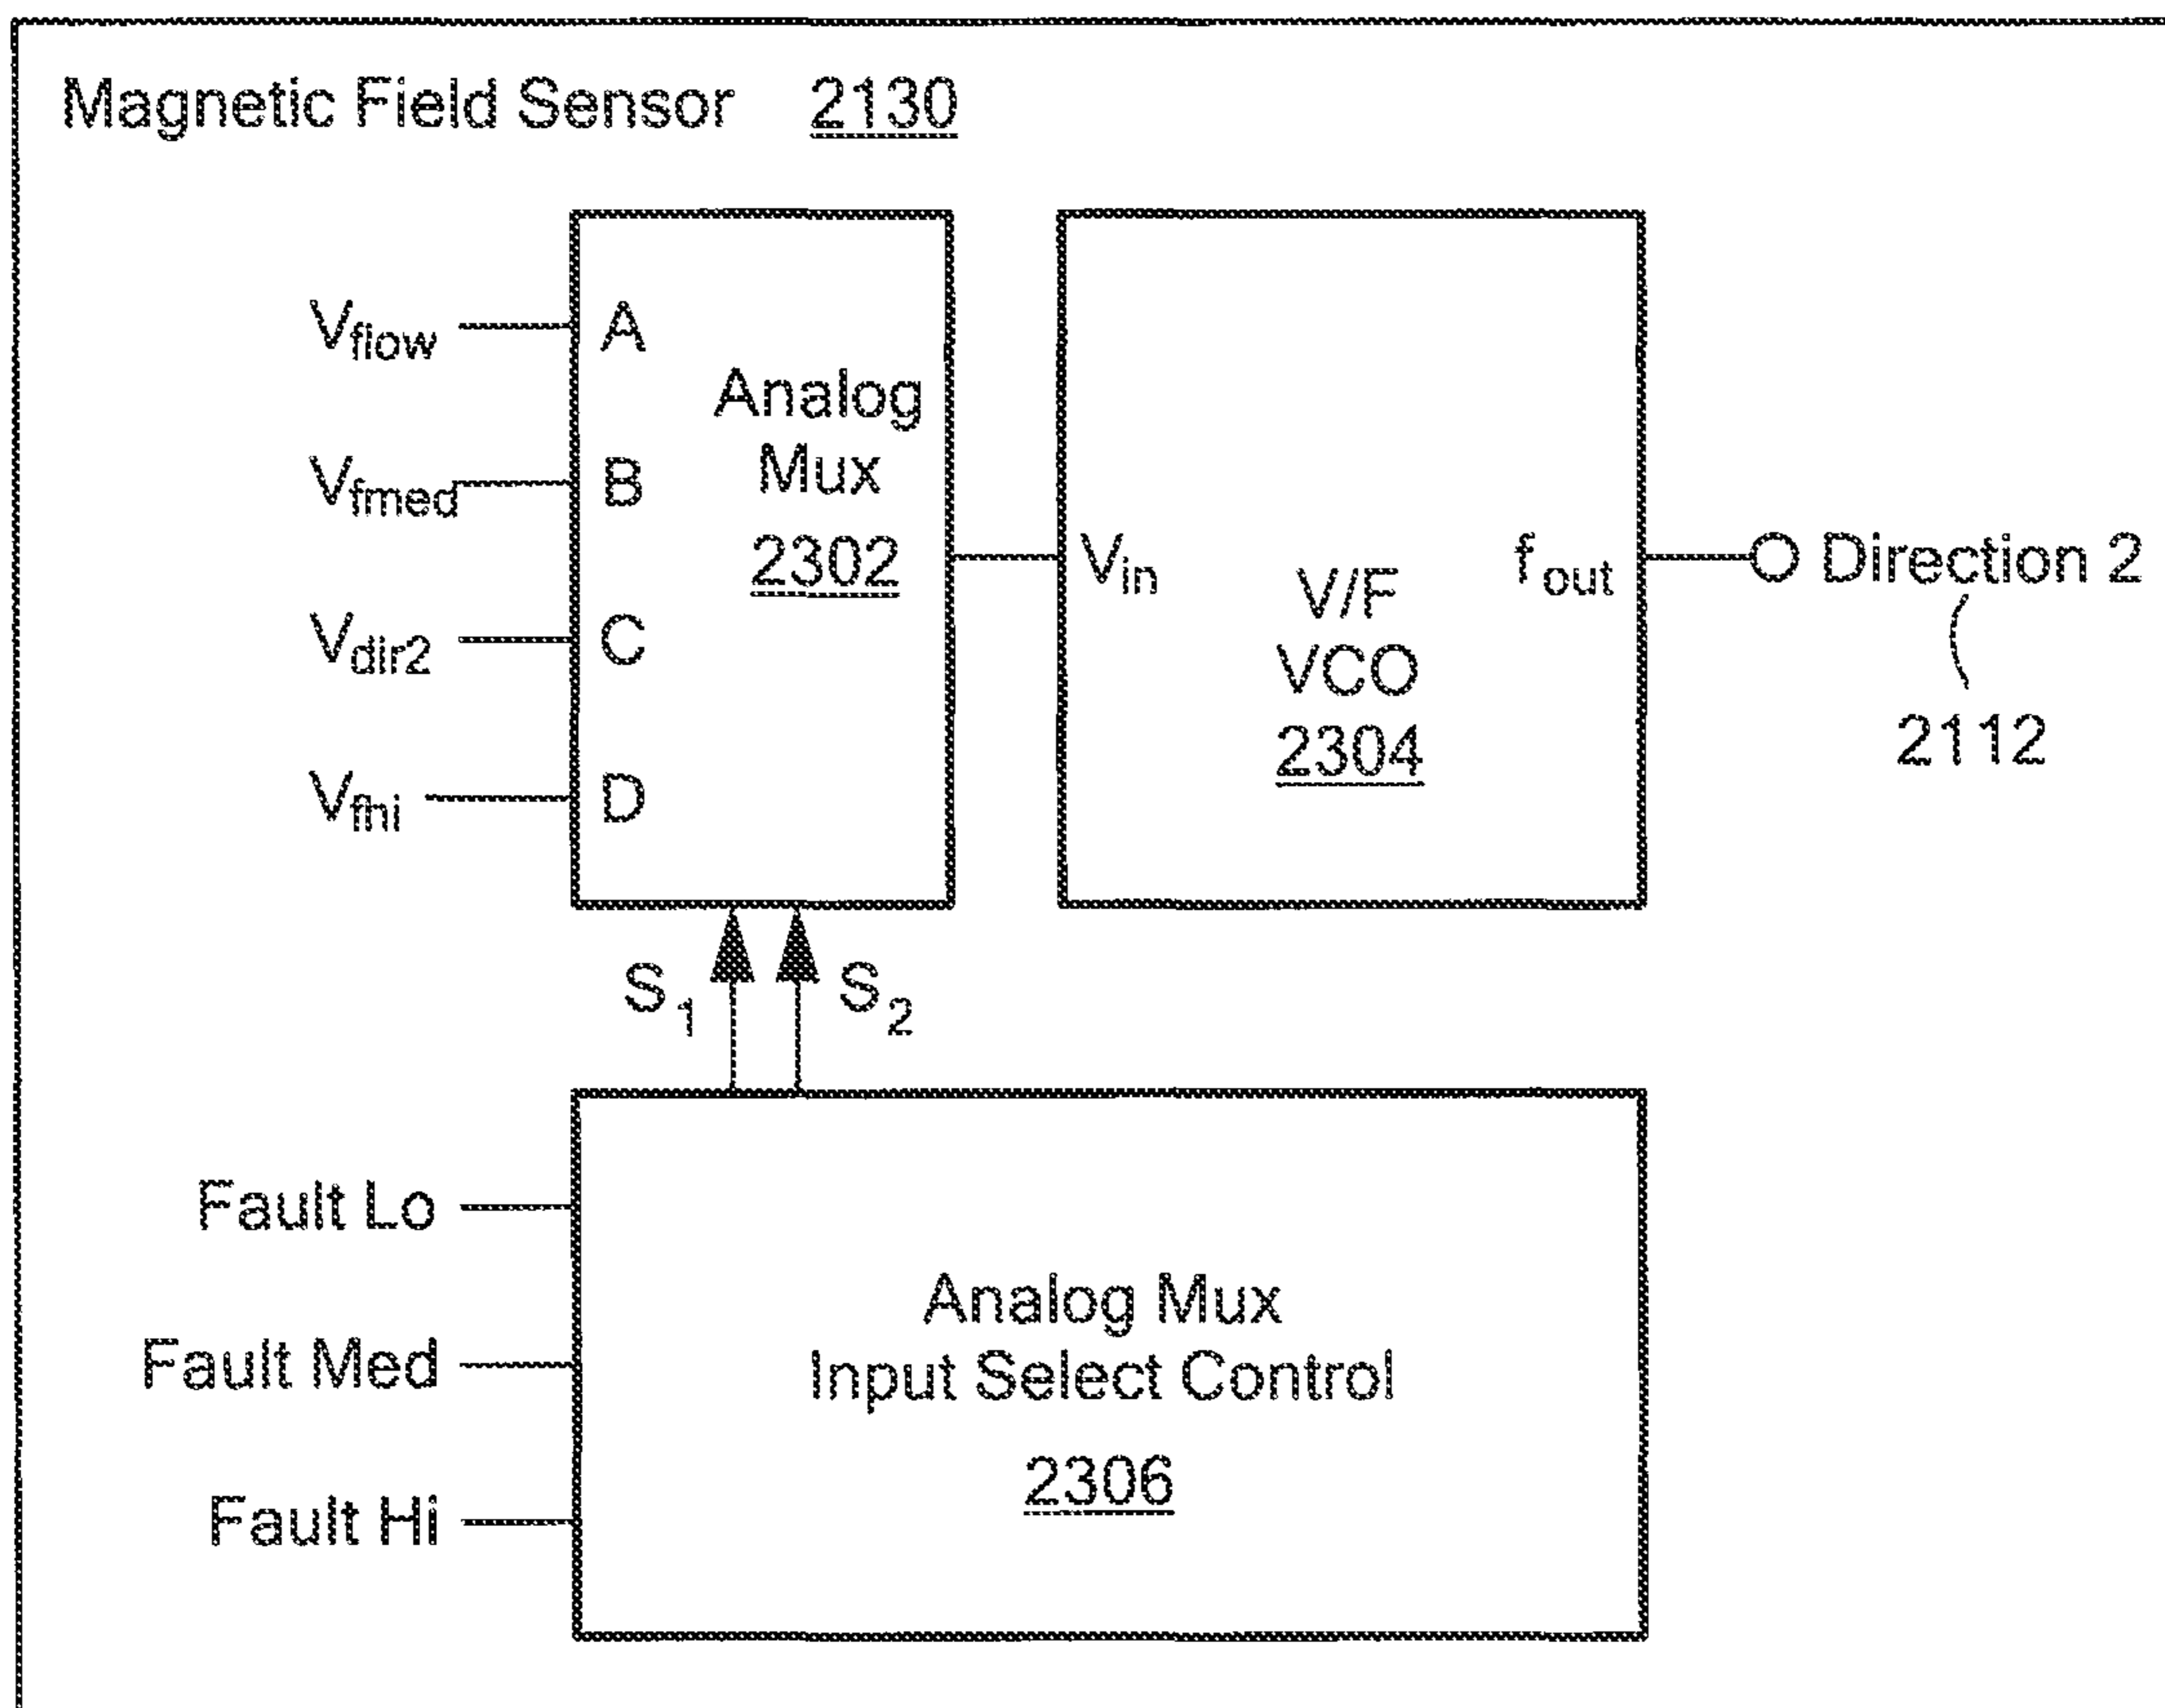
Magnetic Field Sensor 2130

$V_{flow}$
A
$V_{fmed}$
B
$V_{dir2}$
C
$V_{fhi}$
D

Analog Mux 2302

$V_{in}$
V/F VCO 2304
$f_{out}$
Direction 2
2112

$S_1$
$S_2$

Fault Lo
Fault Med
Fault Hi

Analog Mux Input Select Control
2306